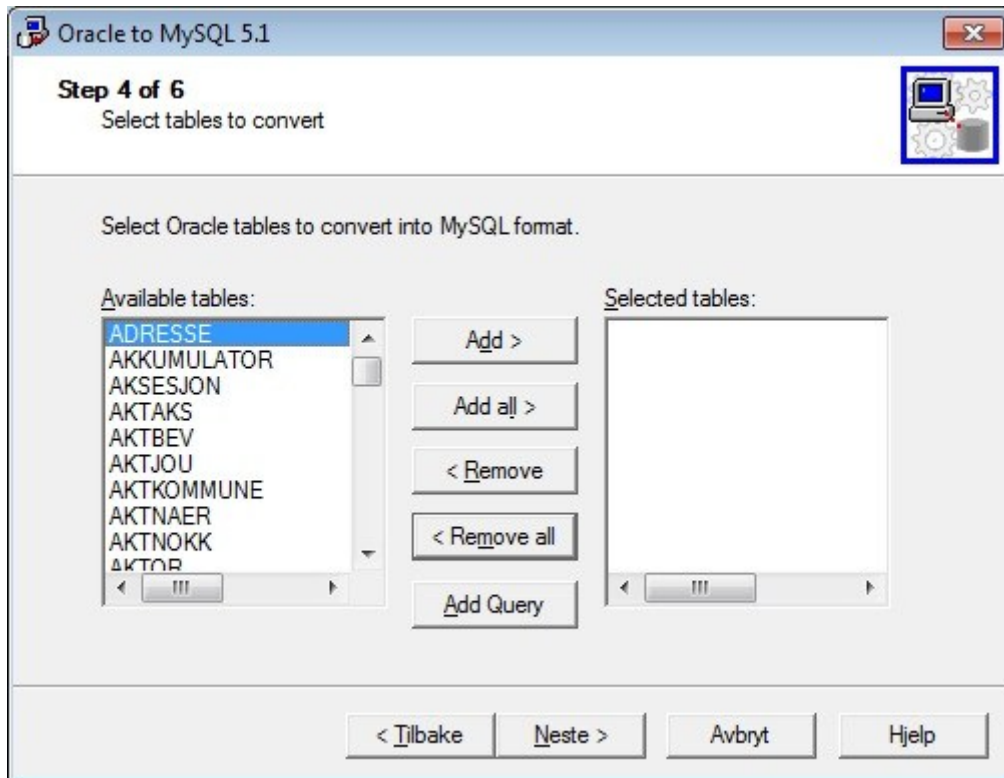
Oracle to MySQL 5.1

Step 4 of 6
Select tables to convert

Select Oracle tables to convert into MySQL format.

Available tables:

ADRESSE
AKKUMULATOR
AKSESJON
AKTAKS
AKTBEV
AKTJOU
AKTKOMMUNE
AKTNAER
AKTNOKK
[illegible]

Add >
Add all >
< Remove
< Remove all
Add Query

Selected tables:

< Tilbake
Neste >
Avbryt
Hjelp